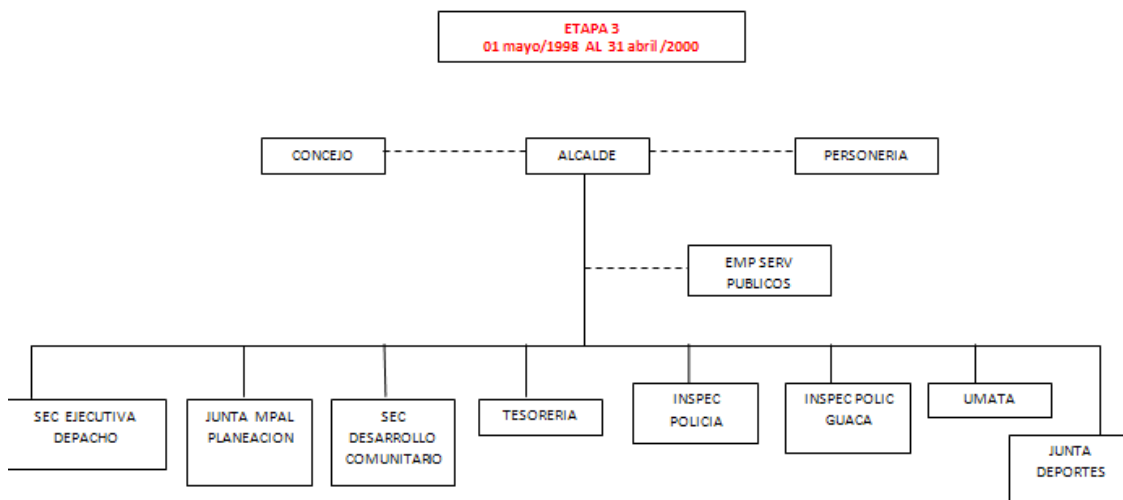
ETAPA 3
01 mayo/1998 AL 31 abril /2000

CONCEJO

ALCALDE

PERSONERIA

EMP SERV PUBLICOS

SEC EJECUTIVA DEPACHO

JUNTA MPAL PLANEACION

SEC DESARROLLO COMUNITARIO

TESORERIA

INSPEC POLICIA

INSPEC POLIC GUACA

UMATA

JUNTA DEPORTES